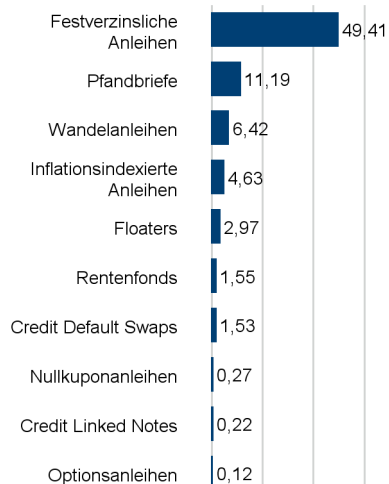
Festverzinsliche Anleihen 49,41
Pfandbriefe 11,19
Wandelanleihen 6,42
Inflationsindexierte Anleihen 4,63
Floaters 2,97
Rentenfonds 1,55
Credit Default Swaps 1,53
Nullkuponanleihen 0,27
Credit Linked Notes 0,22
Optionsanleihen 0,12